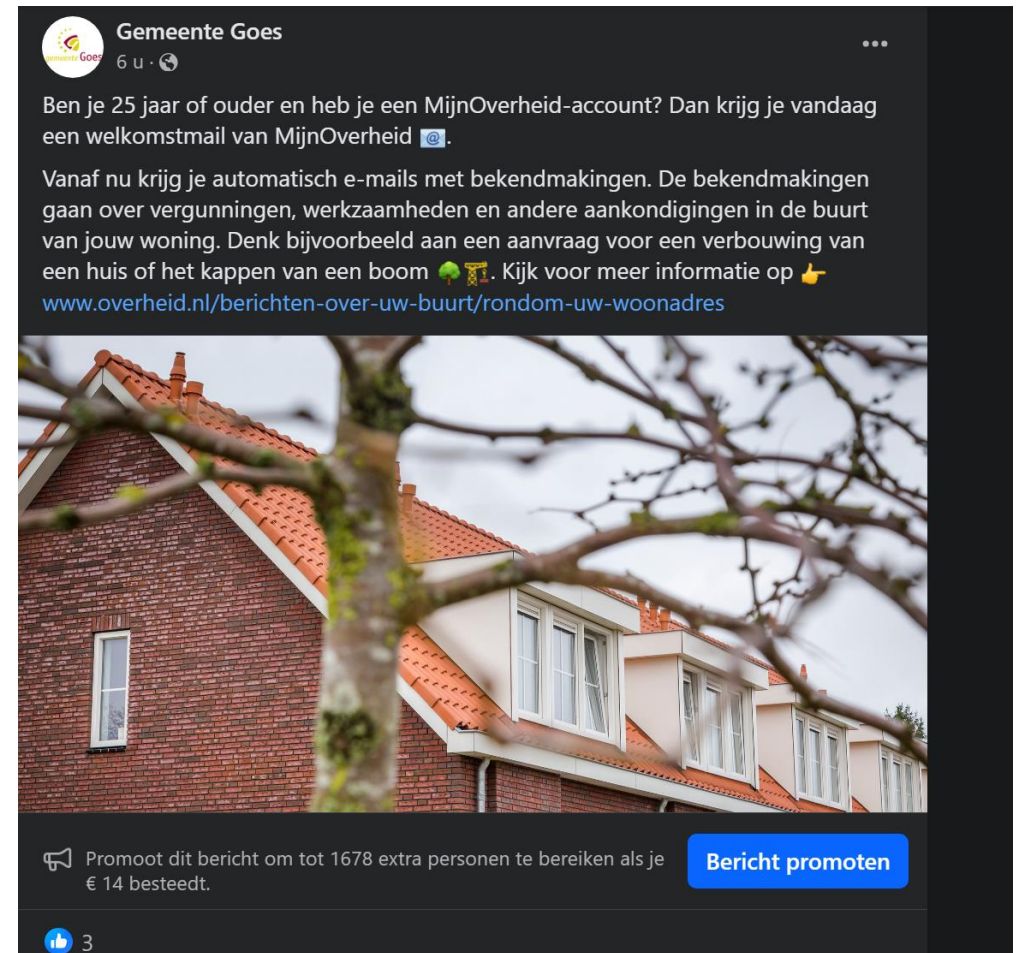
gemeente Goes

Gemeente Goes
6 u ·

•••

Ben je 25 jaar of ouder en heb je een MijnOverheid-account? Dan krijg je vandaag een welkomstmail van MijnOverheid 📧.

Vanaf nu krijg je automatisch e-mails met bekendmakingen. De bekendmakingen gaan over vergunningen, werkzaamheden en andere aankondigingen in de buurt van jouw woning. Denk bijvoorbeeld aan een aanvraag voor een verbouwing van een huis of het kappen van een boom 🌳🏗️. Kijk voor meer informatie op 👉 www.overheid.nl/berichten-over-uw-buurt/rondom-uw-woonadres

Promoot dit bericht om tot 1678 extra personen te bereiken als je € 14 besteedt.

Bericht promoten

3